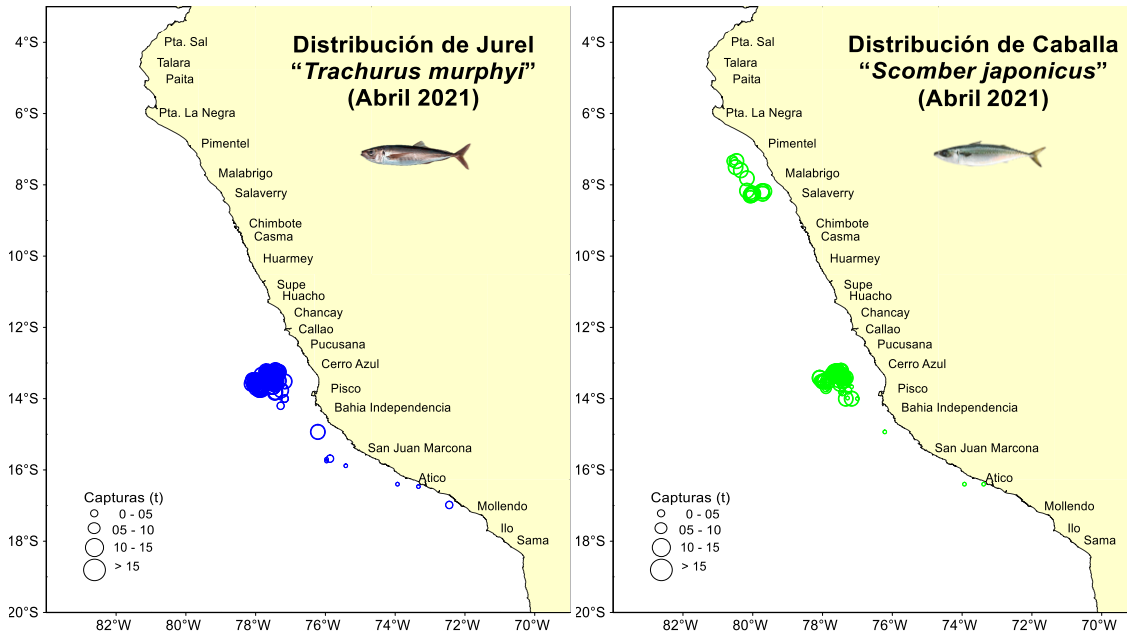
Distribución de Jurel
"*Trachurus murphyi*"
(Abril 2021)

Pta. Sal
Talara
Paita
Pta. La Negra
Pimentel
Malabrigo
Salaverry
Chimbote
Casma
Huarmey
Supe
Huacho
Chancay
Callao
Pucusana
Cerro Azul
Pisco
Bahia Independencia
San Juan Marcona
Atico
Mollendo
Ilo
Sama

Capturas (t)
0 - 05
05 - 10
10 - 15
> 15

4°S
6°S
8°S
10°S
12°S
14°S
16°S
18°S
20°S
82°W
80°W
78°W
76°W
74°W
72°W
70°W

Distribución de Caballa
"*Scomber japonicus*"
(Abril 2021)

Pta. Sal
Talara
Paita
Pta. La Negra
Pimentel
Malabrigo
Salaverry
Chimbote
Casma
Huarmey
Supe
Huacho
Chancay
Callao
Pucusana
Cerro Azul
Pisco
Bahia Independencia
San Juan Marcona
Atico
Mollendo
Ilo
Sama

Capturas (t)
0 - 05
05 - 10
10 - 15
> 15

4°S
6°S
8°S
10°S
12°S
14°S
16°S
18°S
20°S
82°W
80°W
78°W
76°W
74°W
72°W
70°W